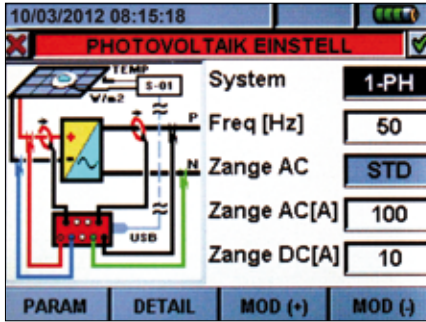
10/03/2012 08:15:18

PHOTOVOLTAIK EINSTELL

TEMP
S-01
W/m2
P
N
USB

| System | 1-PH |
|---|---|
| Freq [Hz] | 50 |
| Zange AC | STD |
| Zange AC[A] | 100 |
| Zange DC[A] | 10 |

PARAM DETAIL MOD (+) MOD (-)